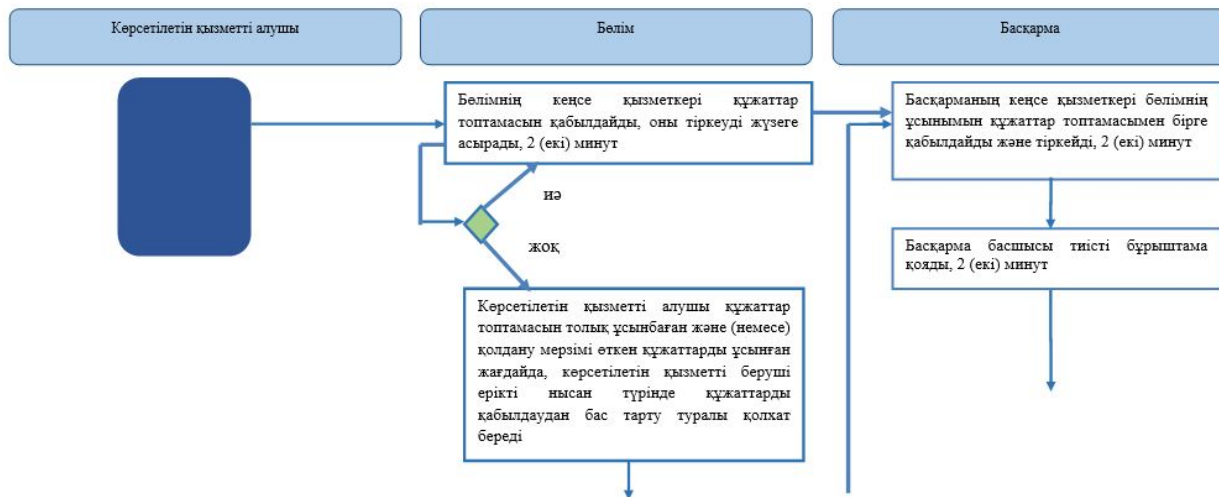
Көрсетілетін қызметті алушы

Бөлім

Басқарма

Бөлімнің кеңсе қызметкері құжаттар топтамасын қабылдайды, оны тіркеуді жүзеге асырады, 2 (екі) минут

иә

жоқ

Көрсетілетін қызметті алушы құжаттар топтамасын толық ұсынбаған және (немесе) қолдану мерзімі өткен құжаттарды ұсынған жағдайда, көрсетілетін қызметті беруші ерікті нысан түрінде құжаттарды қабылдаудан бас тарту туралы қолхат береді

Басқарманың кеңсе қызметкері бөлімнің ұсынымын құжаттар топтамасымен бірге қабылдайды және тіркейді, 2 (екі) минут

Басқарма басшысы тиісті бұрыштама қояды, 2 (екі) минут